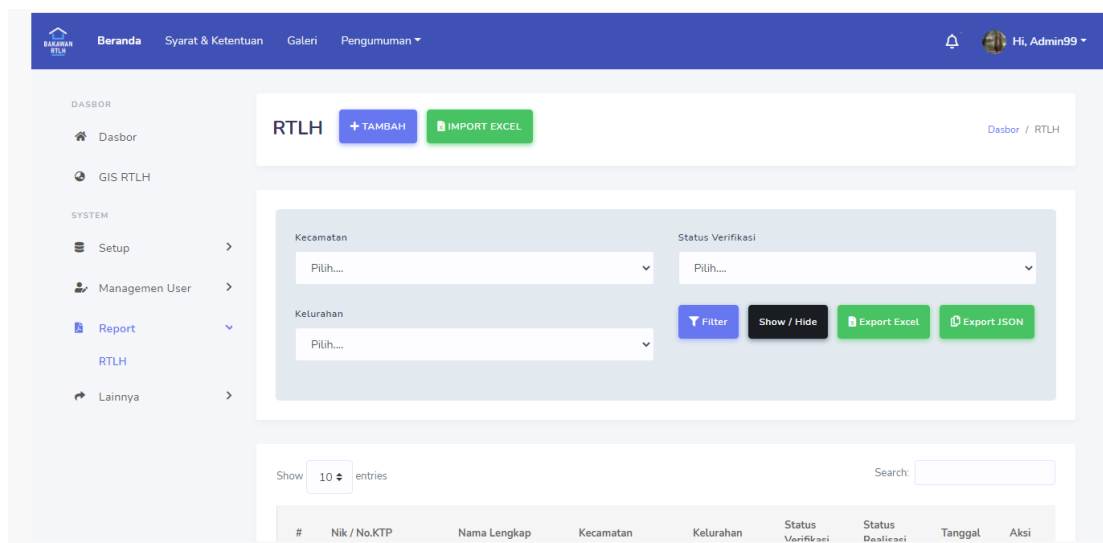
BAKAWAN RTLH

Beranda Syarat & Ketentuan Galeri Pengumuman

Hi, Admin99

DASBOR

Dasbor

GIS RTLH

SYSTEM

Setup

Managemen User

Report

RTLH

Lainnya

RTLH + TAMBAH IMPORT EXCEL

Dasbor / RTLH

Kecamatan

Pilih....

Status Verifikasi

Pilih....

Kelurahan

Pilih....

Filter Show / Hide Export Excel Export JSON

Show 10 entries

Search:

| # | Nik / No.KTP | Nama Lengkap | Kecamatan | Kelurahan | Status Verifikasi | Status Realisasi | Tanggal | Aksi |
|---|---|---|---|---|---|---|---|---|